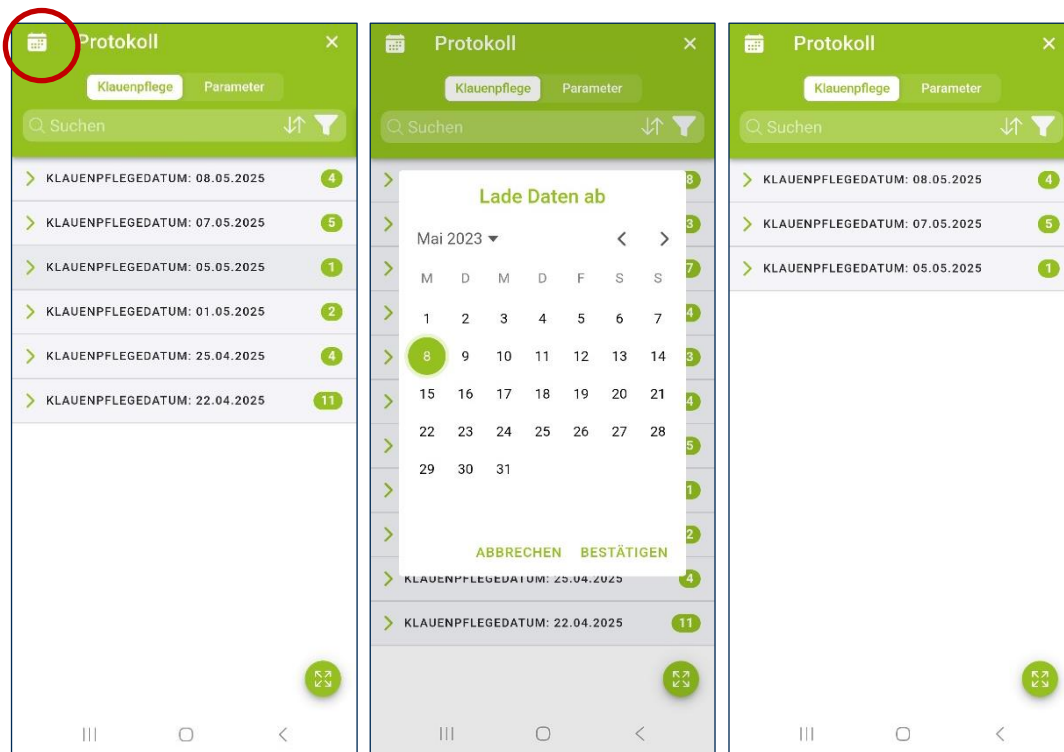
Protokoll ×

Klauenpflege Parameter

Suchen

KLAUENPFLEGEDATUM: 08.05.2025 4
KLAUENPFLEGEDATUM: 07.05.2025 5
KLAUENPFLEGEDATUM: 05.05.2025 1
KLAUENPFLEGEDATUM: 01.05.2025 2
KLAUENPFLEGEDATUM: 25.04.2025 4
KLAUENPFLEGEDATUM: 22.04.2025 11

Protokoll ×

Klauenpflege Parameter

Suchen

Lade Daten ab

Mai 2023

| M | D | M | D | F | S | S |
|---|---|---|---|---|---|---|
| 1 | 2 | 3 | 4 | 5 | 6 | 7 |
| 8 | 9 | 10 | 11 | 12 | 13 | 14 |
| 15 | 16 | 17 | 18 | 19 | 20 | 21 |
| 22 | 23 | 24 | 25 | 26 | 27 | 28 |
| 29 | 30 | 31 | | | | |

ABBRECHEN BESTÄTIGEN

KLAUENPFLEGEDATUM: 25.04.2025 4
KLAUENPFLEGEDATUM: 22.04.2025 11

Protokoll ×

Klauenpflege Parameter

Suchen

KLAUENPFLEGEDATUM: 08.05.2025 4
KLAUENPFLEGEDATUM: 07.05.2025 5
KLAUENPFLEGEDATUM: 05.05.2025 1